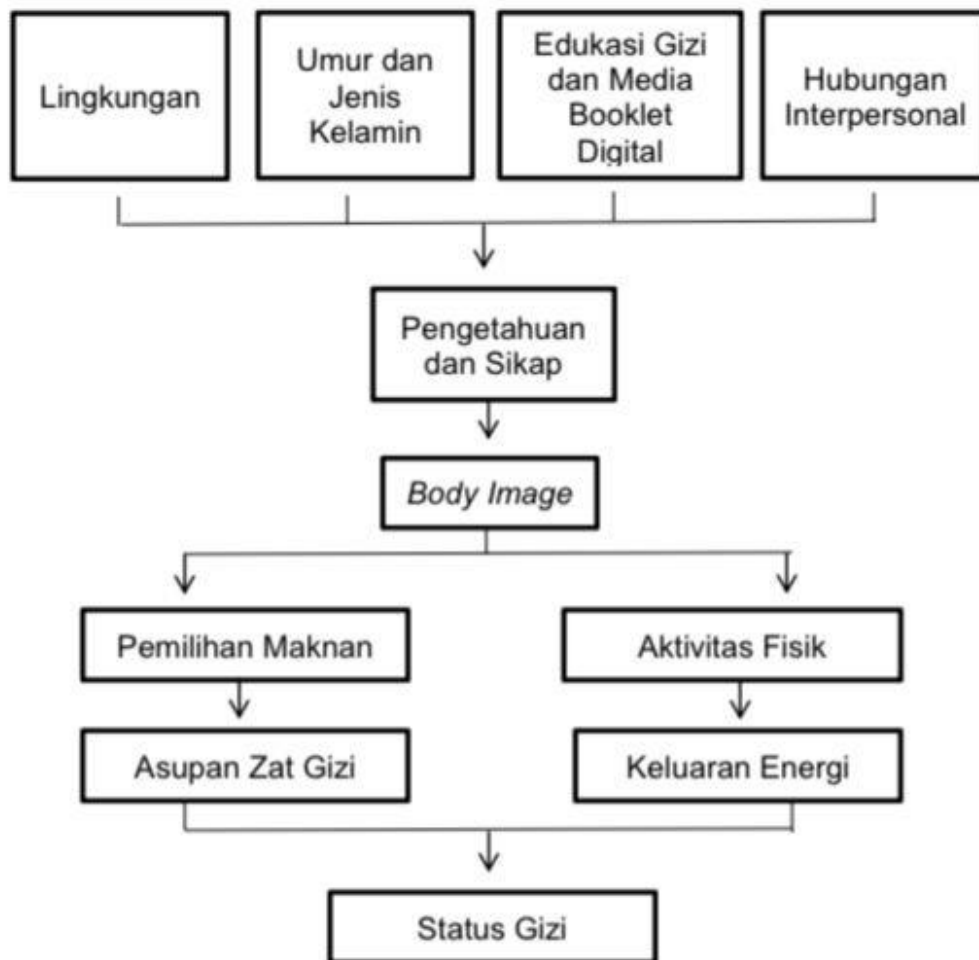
Lingkungan

Umur dan Jenis Kelamin

Edukasi Gizi dan Media Booklet Digital

Hubungan Interpersonal

Pengetahuan dan Sikap

Body Image

Pemilihan Maknan

Aktivitas Fisik

Asupan Zat Gizi

Keluaran Energi

Status Gizi